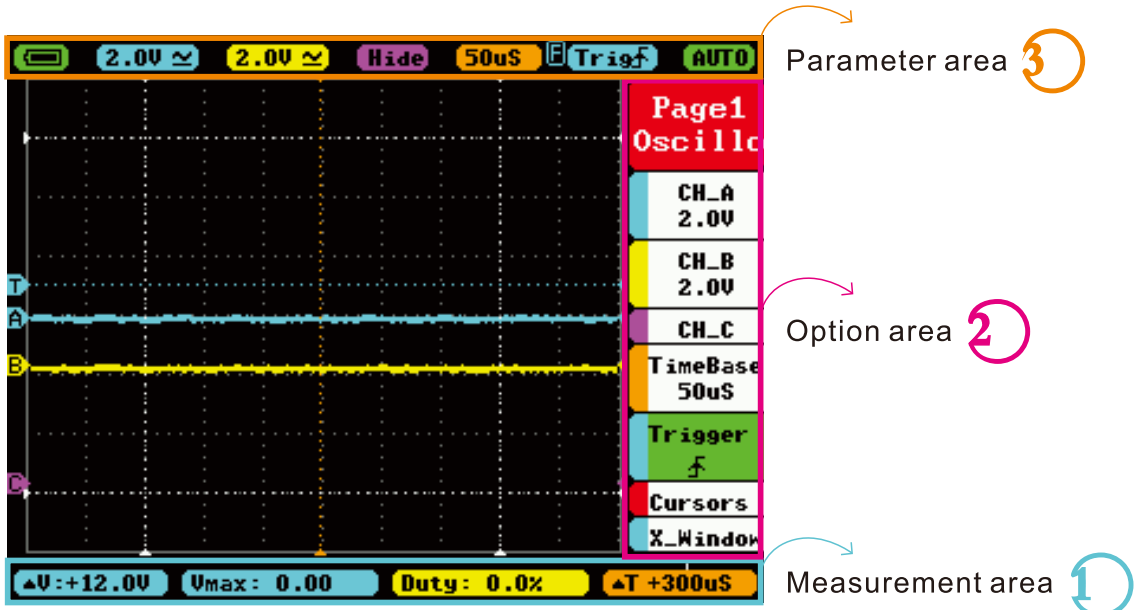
2.0V ≃ 2.0V ≃ Hide 50uS F Trig AUTO

Parameter area 3

Page1
Oscillo

CH_A
2.0V

CH_B
2.0V

CH_C

TimeBase
50uS

Trigger

Cursors

X_Window

Option area 2

T
A
B
C

▲V:+12.0V Vmax: 0.00 Duty: 0.0% ▲T +300uS

Measurement area 1